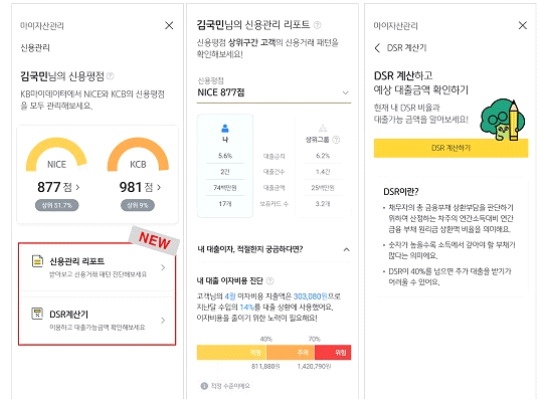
마이자산관리 ×

신용관리

김국민님의 신용평점

KB마이데이터에서 NICE와 KCB의 신용평점을 모두 관리해보세요.

NICE
877 점 >
상위 51.7%

KCB
981 점 >
상위 9%

NEW

신용관리 리포트
밥아보고 신용거래 패턴 진단해보세요 >

DSR계산기
미리하고 대출가능금액 확인해보세요 >

김국민님의 신용관리 리포트 ×

신용평점 상위구간 고객의 신용거래 패턴을 확인해보세요!

신용평점
NICE 877점

| 나 | | 상위그룹 |
|---|---|---|
| 5.6% | 대출금리 | 6.2% |
| 2건 | 대출건수 | 1.4건 |
| 74백만원 | 대출금액 | 25백만원 |
| 17개 | 보유카드 수 | 3.2개 |

내 대출이자, 적절한지 궁금하다면?

내 대출 이자비용 진단 ⓘ

고객님의 4일 이자비용 지출액은 303,080원으로 지난달 수입의 14%를 대출 상환에 사용했어요. 이자비용을 줄이기 위한 노력이 필요해요!

40% 70%
적정 주의 위험
811,888원 1,420,790원

ⓘ 적정 수준이에요

마이자산관리 ×

< DSR 계산기

DSR 계산하고 예상 대출금액 확인하기

현재 내 대출 비율과 대출가능 금액을 알아보세요!

DSR 계산하기

DSR이란?

• 채무자의 총 금융부채 상환부담을 판단하기 위하여 산정하는 차주의 연간소득대비 연간 금융 부채 원리금 상환액 비율을 의미해요.

• 숫자가 높을수록 소득에서 갚아야 할 부채가 많다는 의미에요.

• DSR이 40%를 넘으면 추가 대출을 받기가 어려울 수 있어요.